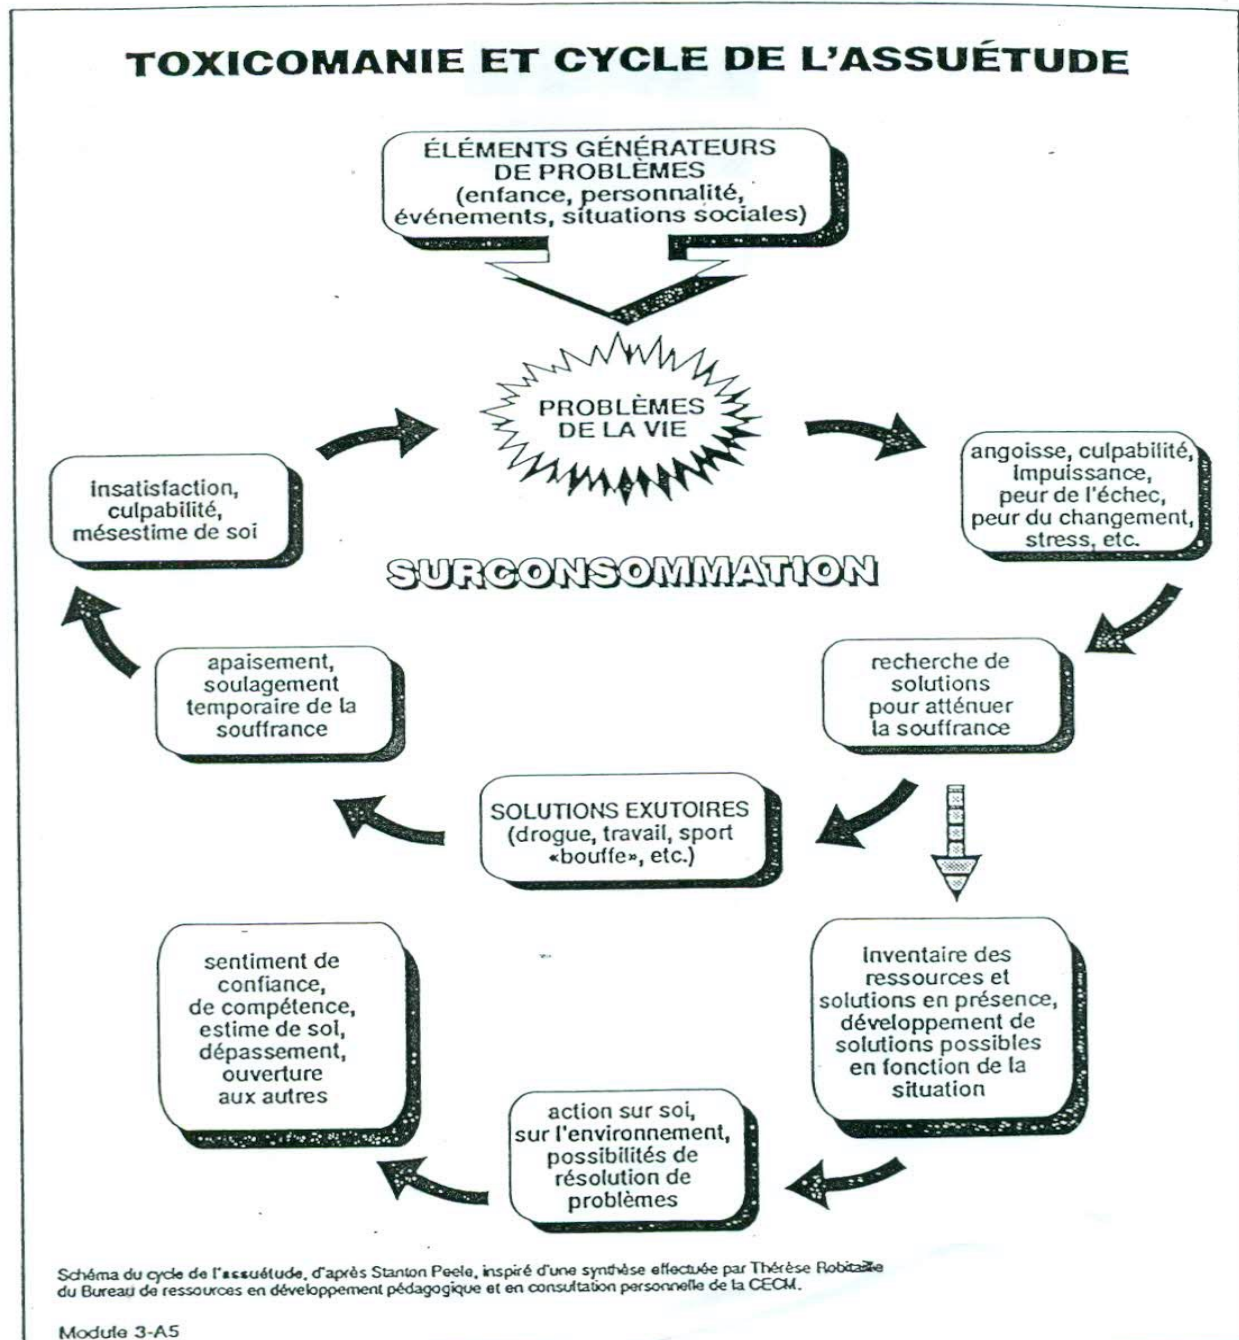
TOXICOMANIE ET CYCLE DE L'ASSUÉTUDE

ÉLÉMENTS GÉNÉRATEURS DE PROBLÈMES (enfance, personnalité, événements, situations sociales)

PROBLÈMES DE LA VIE

angoisse, culpabilité, impuissance, peur de l'échec, peur du changement, stress, etc.

recherche de solutions pour atténuer la souffrance

SOLUTIONS EXUTOIRES (drogue, travail, sport «bouffe», etc.)

apaisement, soulagement temporaire de la souffrance

insatisfaction, culpabilité, mésestime de soi

SURCONSOMMATION

inventaire des ressources et solutions en présence, développement de solutions possibles en fonction de la situation

action sur soi, sur l'environnement, possibilités de résolution de problèmes

sentiment de confiance, de compétence, estime de soi, dépassement, ouverture aux autres

Schéma du cycle de l'assuétude, d'après Stanton Peele, inspiré d'une synthèse effectuée par Thérèse Robitaille du Bureau de ressources en développement pédagogique et en consultation personnelle de la CECM.

Module 3-A5